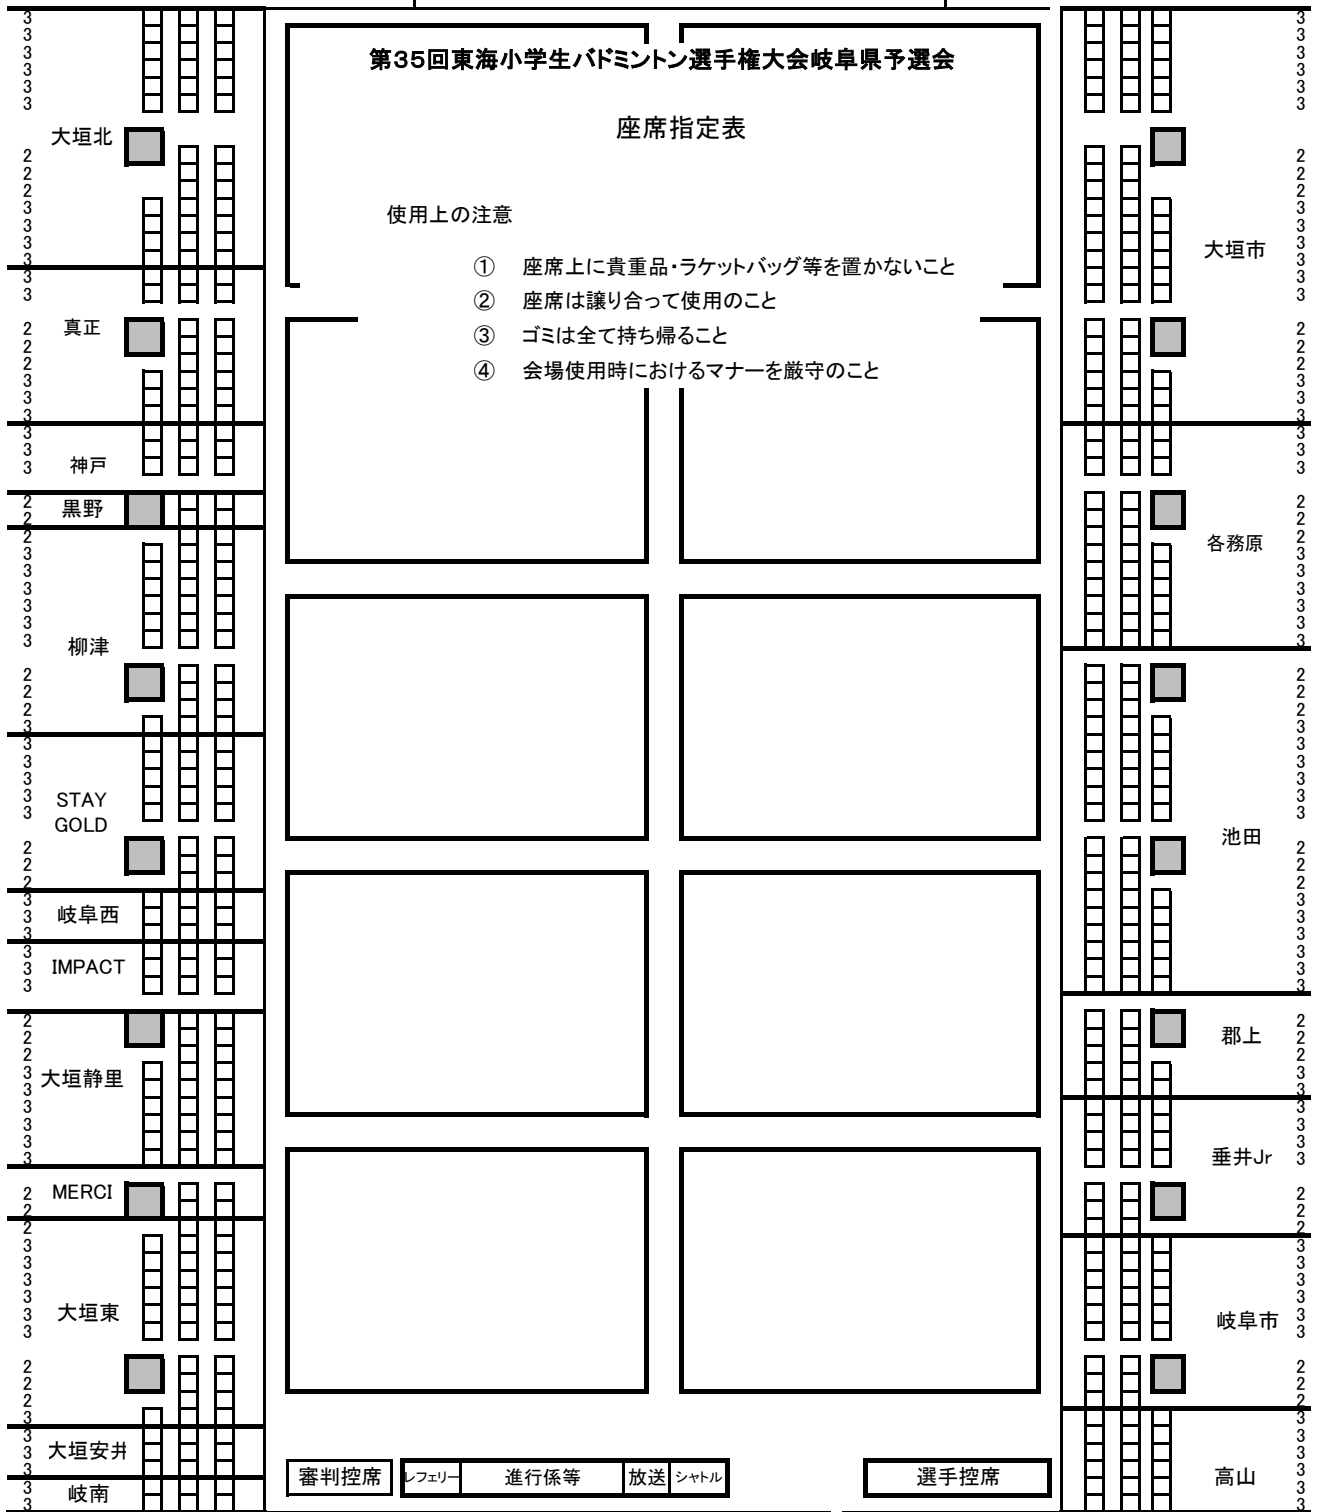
第35回東海小学生バドミントン選手権大会岐阜県予選会

座席指定表

使用上の注意

① 座席上に貴重品・ラケットバッグ等を置かないこと
② 座席は譲り合って使用のこと
③ ゴミは全て持ち帰ること
④ 会場使用時におけるマナーを厳守のこと

3
3
3
3
3
大垣北
2
2
2
3
3
3
3
3
真正
2
2
2
3
3
3
3
3
神戸
2
黒野
2
3
3
3
3
3
3
柳津
2
2
2
3
3
3
3
STAY GOLD
3
2
2
2
3
岐阜西
3
IMPACT
3
2
2
2
3
大垣静里
3
3
3
3
2
MERCI
2
3
3
3
3
大垣東
3
3
2
2
2
3
大垣安井
3
岐南
3

3
3
3
3
3
2
2
2
3
大垣市
3
3
3
3
3
2
2
2
3
3
3
3
3
2
各務原
2
2
3
3
3
3
3
2
2
2
3
3
3
3
3
池田
2
2
2
3
3
3
3
3
郡上
2
2
2
3
3
3
3
垂井Jr
3
2
2
2
3
3
3
3
岐阜市
3
3
2
2
2
3
3
3
高山
3
3
3

審判控席
レフェリー
進行係等
放送
シャトル
選手控席